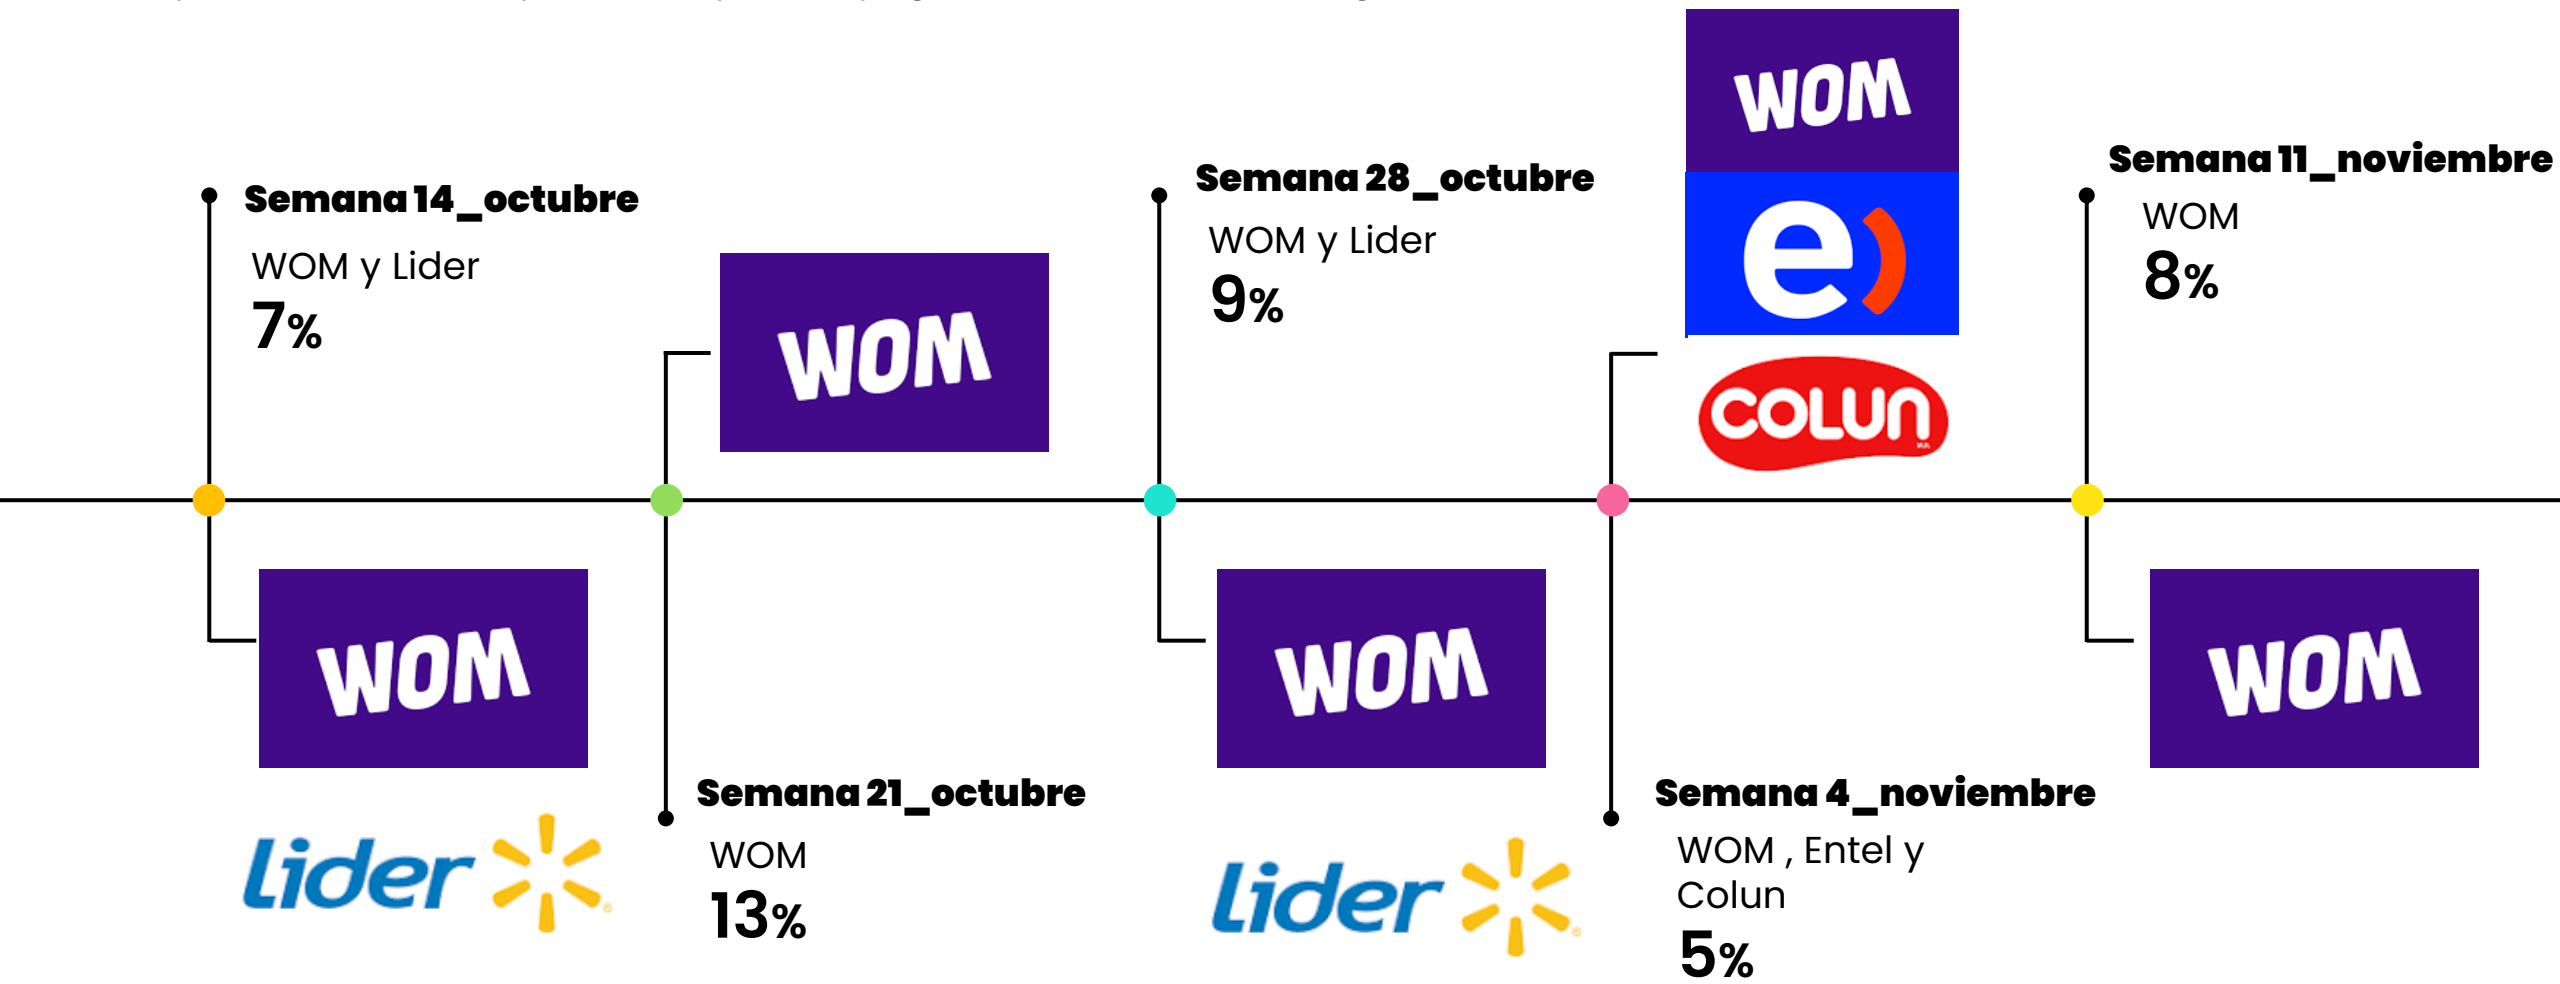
Semana 14_octubre
WOM y Lider
7%

WOM

Semana 28_octubre
WOM y Lider
9%

WOM
e
COLUN

Semana 11_noviembre
WOM
8%

WOM
lider

Semana 21_octubre
WOM
13%

WOM
lider

Semana 4_noviembre
WOM , Entel y Colun
5%

WOM